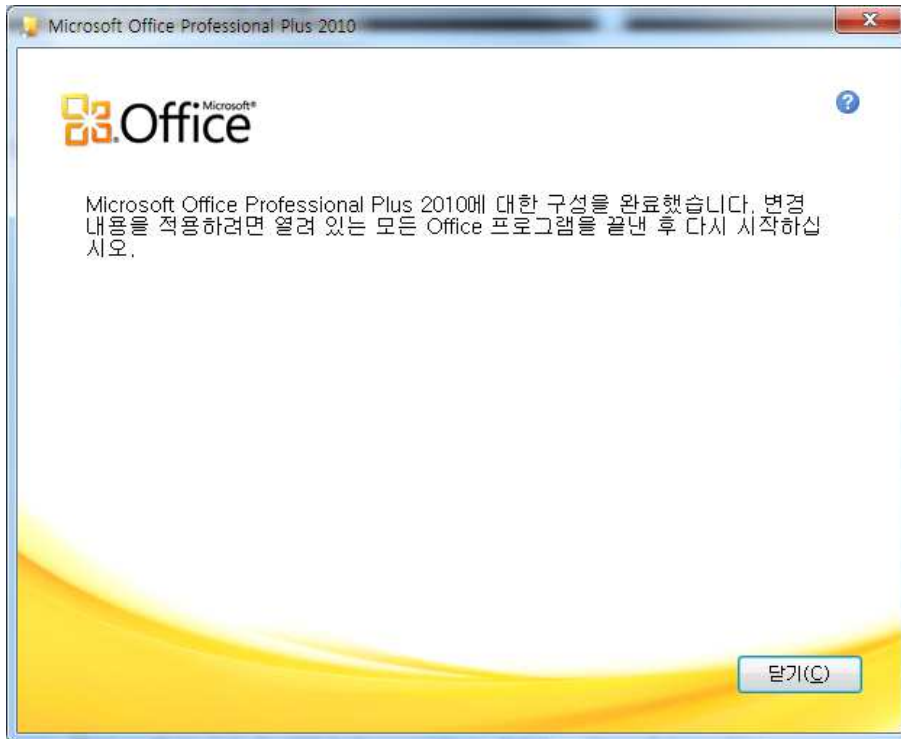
Microsoft Office Professional Plus 2010

Microsoft® Office

Microsoft Office Professional Plus 2010에 대한 구성을 완료했습니다. 변경 내용을 적용하려면 열려 있는 모든 Office 프로그램을 끝낸 후 다시 시작하십시오.

닫기(C)